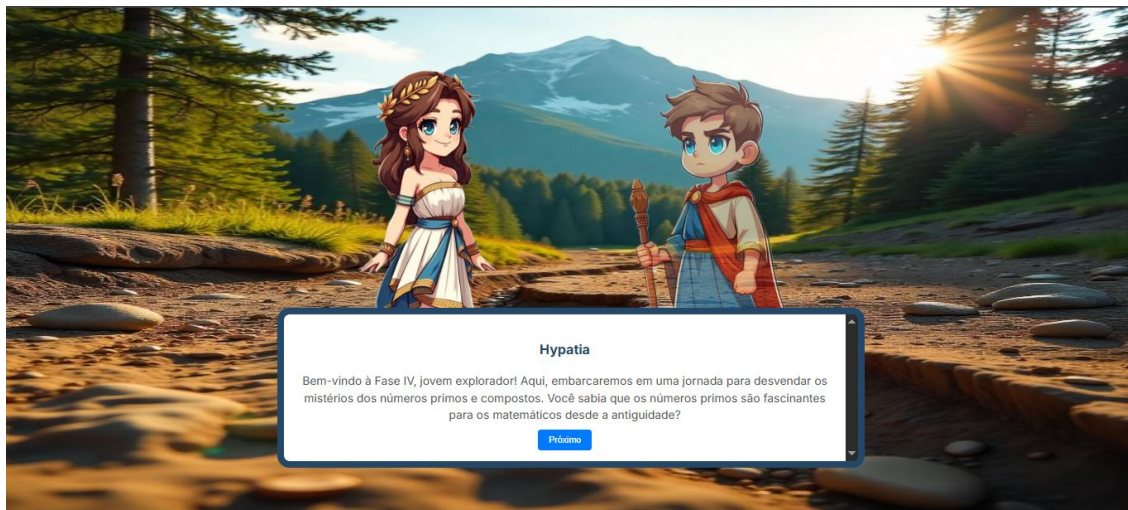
Hypatia

Bem-vindo à Fase IV, jovem explorador! Aqui, embarcaremos em uma jornada para desvendar os mistérios dos números primos e compostos. Você sabia que os números primos são fascinantes para os matemáticos desde a antiguidade?

Próximo